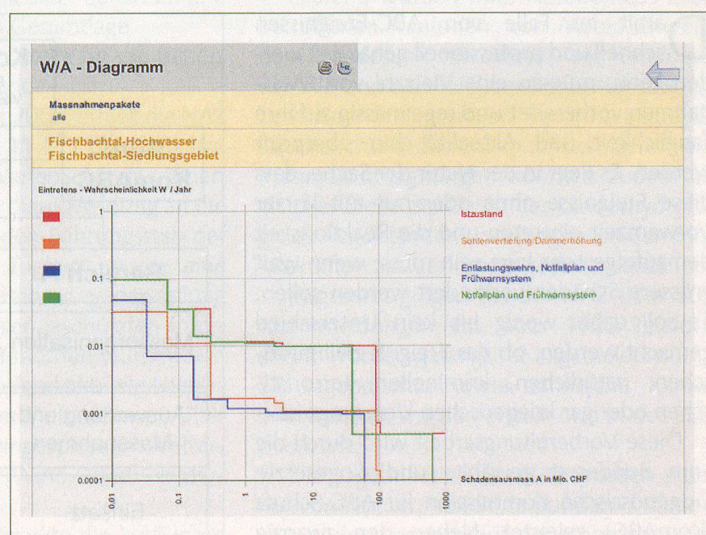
W/A - Diagramm

Massnahmenpakete
alle

Fischbachtal-Hochwasser
Fischbachtal-Siedlungsgebiet

Eintretens - Wahrscheinlichkeit W / Jahr

1
0.1
0.01
0.001
0.0001

Istzustand
Sohlenverteilung/Dammerhöhung
Entlastungswehre, Notfallplan und Frühwarnsystem
Notfallplan und Frühwarnsystem

0.01
0.1
1
10
100
1000

Schadensausmass A in Mio. CHF